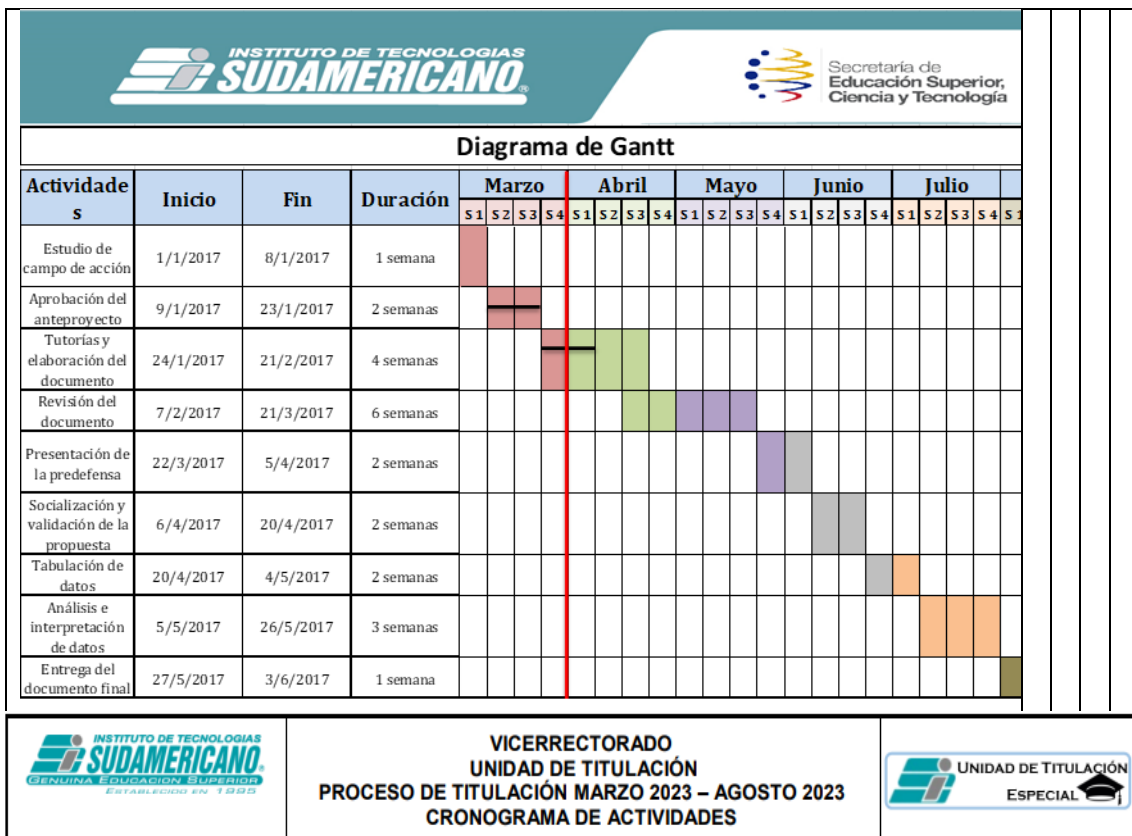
INSTITUTO DE TECNOLOGIAS SUDAMERICANO

Secretaría de Educación Superior, Ciencia y Tecnología

Diagrama de Gantt

| Actividades | Inicio | Fin | Duración | Marzo S1 | S2 | S3 | S4 | Abril S1 | S2 | S3 | S4 | Mayo S1 | S2 | S3 | S4 | Junio S1 | S2 | S3 | S4 | Julio S1 | S2 | S3 | S4 | S1 |
|---|---|---|---|---|---|---|---|---|---|---|---|---|---|---|---|---|---|---|---|---|---|---|---|---|
| Estudio de campo de acción | 1/1/2017 | 8/1/2017 | 1 semana | | | | | | | | | | | | | | | | | | | | | |
| Aprobación del anteproyecto | 9/1/2017 | 23/1/2017 | 2 semanas | | | | | | | | | | | | | | | | | | | | | |
| Tutorías y elaboración del documento | 24/1/2017 | 21/2/2017 | 4 semanas | | | | | | | | | | | | | | | | | | | | | |
| Revisión del documento | 7/2/2017 | 21/3/2017 | 6 semanas | | | | | | | | | | | | | | | | | | | | | |
| Presentación de la predefensa | 22/3/2017 | 5/4/2017 | 2 semanas | | | | | | | | | | | | | | | | | | | | | |
| Socialización y validación de la propuesta | 6/4/2017 | 20/4/2017 | 2 semanas | | | | | | | | | | | | | | | | | | | | | |
| Tabulación de datos | 20/4/2017 | 4/5/2017 | 2 semanas | | | | | | | | | | | | | | | | | | | | | |
| Análisis e interpretación de datos | 5/5/2017 | 26/5/2017 | 3 semanas | | | | | | | | | | | | | | | | | | | | | |
| Entrega del documento final | 27/5/2017 | 3/6/2017 | 1 semana | | | | | | | | | | | | | | | | | | | | | |

INSTITUTO DE TECNOLOGIAS SUDAMERICANO
GENUINA EDUCACION SUPERIOR
ESTABLECIDO EN 1995

VICERRECTORADO
UNIDAD DE TITULACIÓN
PROCESO DE TITULACIÓN MARZO 2023 – AGOSTO 2023
CRONOGRAMA DE ACTIVIDADES

UNIDAD DE TITULACIÓN ESPECIAL